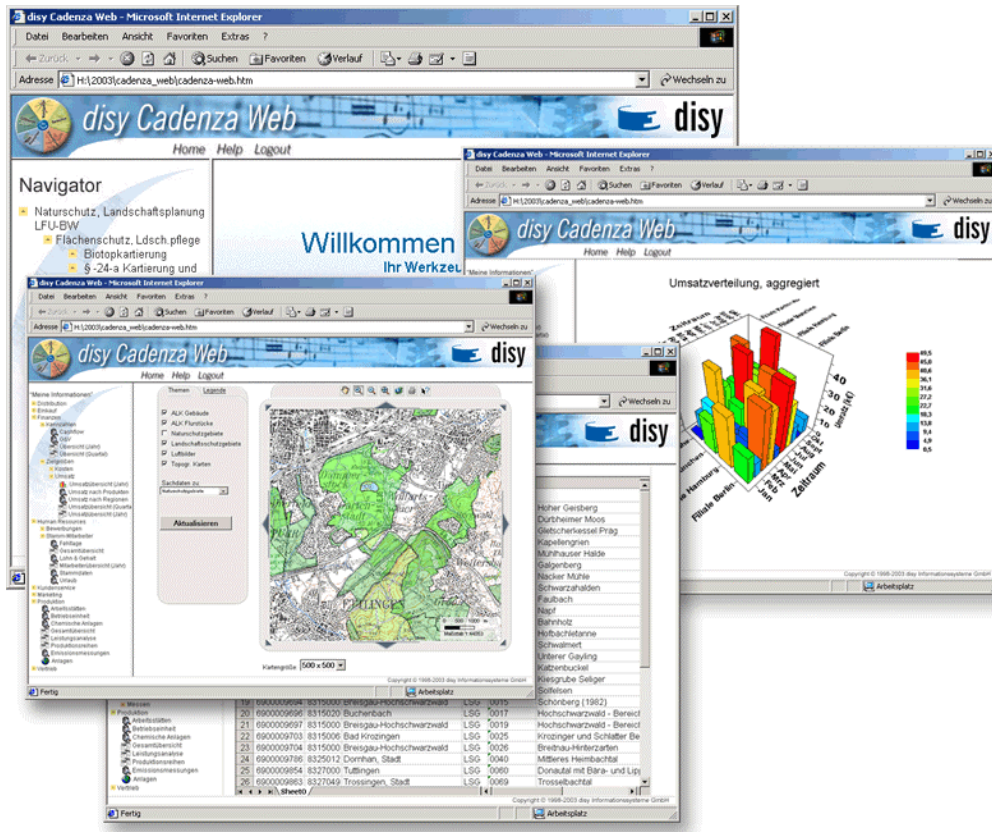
disy Cadenza Web - Microsoft Internet Explorer

Datei Bearbeiten Ansicht Favoriten Extras ?

Zurück Suchen Favoriten Verlauf

Adresse H:\2003\cadenza_web\cadenza-web.htm

Wechseln zu

disy Cadenza Web

disy

Home Help Logout

Navigator

Naturschutz, Landschaftsplanung LFU-BW

Flächenschutz, Ldsch.pflege

Biotopkartierung

§ -24-a Kartierung und

Willkommen

Ihr Werkzeu

disy Cadenza Web - Microsoft Internet Explorer

Datei Bearbeiten Ansicht Favoriten Extras ?

Adresse H:\2003\cadenza_web\cadenza-web.htm

Wechseln zu

disy Cadenza Web

disy

Home Help Logout

Umsatzverteilung, aggregiert

Zeitraum

Filiale Berlin

Filiale Hamburg

Umsatz (k€)

Jan

Feb

Copyright © 1998-2003 disy Informationssysteme GmbH

Arbeitsplatz

disy Cadenza Web - Microsoft Internet Explorer

Datei Bearbeiten Ansicht Favoriten Extras ?

Adresse H:\2003\cadenza_web\cadenza-web.htm

Wechseln zu

disy Cadenza Web

disy

Home Help Logout

"Meine Informationen"

Distribution

Einkauf

Finanzen

Kennzahlen

Cashflow

Übersicht (Jahr)

Übersicht (Quartal)

Zielgrößen

Kosten

Umsatz

Umsatzübersicht (Jahr)

Umsatz nach Produkten

Umsatz nach Regionen

Umsatzübersicht (Quartal)

Umsatzübersicht (Jahr)

Human Resources

Bewerbungen

Stamm-Mitarbeiter

Fehltage

Gesamtübersicht

Lohn & Gehalt

Mitarbeiterübersicht (Jahr)

Stammdaten

Urlaub

Kundenservice

Marketing

Produktion

Arbeitsstätten

Betriebseinheit

Chemische Anlagen

Gesamtübersicht

Leistungsanalyse

Produktionsreihen

Emissionsmessungen

Anlagen

Vertrieb

Themen Legende

ALK Gebäude

ALK Flurstücke

Naturschutzgebiete

Landschaftsschutzgebiete

Luftbilder

Topogr. Karten

Sachdaten zu

Aktualisieren

Kartengröße 500 x 500

Copyright © 1998-2003 disy Informationssysteme GmbH

Fertig

Arbeitsplatz

Wechseln zu

disy

Hoher Gersberg
Dürbheimer Moos
Gletscherkessel Präg
Kapellengrien
Mühlhauser Halde
Galgenberg
Nacker Mühle
Schwarzahalden
Faulbach
Napf
Bahnholz
Hofbächletanne
Schwalmert
Unterer Gayling
Katzenbuckel
Kiesgrube Seliger
Solfelsen
Schönberg (1982)

| 19 | 6900009694 | 8315000 | Breisgau-Hochschwarzwald | LSG | 0015 | Schönberg (1982) |
|---|---|---|---|---|---|---|
| 20 | 6900009696 | 8315000 | Buchenbach | LSG | 0017 | Hochschwarzwald - Bereich |
| 21 | 6900009697 | 8315000 | Breisgau-Hochschwarzwald | LSG | 0019 | Hochschwarzwald - Bereich |
| 22 | 6900009703 | 8315006 | Bad Krozingen | LSG | 0025 | Krozinger und Schlatter Be |
| 23 | 6900009704 | 8315000 | Breisgau-Hochschwarzwald | LSG | 0026 | Breitnau-Hinterzarten |
| 24 | 6900009786 | 8325012 | Dornhan, Stadt | LSG | 0040 | Mittleres Heimbachtal |
| 25 | 6900009854 | 8327000 | Tuttlingen | LSG | 0060 | Donautal mit Bära- und Lip |
| 26 | 6900009863 | 8327049 | Trossingen, Stadt | LSG | 0069 | Trosselbachtal |

Sheet0

Messen

Produktion

Arbeitsstätten

Betriebseinheit

Chemische Anlagen

Gesamtübersicht

Leistungsanalyse

Produktionsreihen

Emissionsmessungen

Anlagen

Vertrieb

Copyright © 1998-2003 disy Informationssysteme GmbH

Fertig

Arbeitsplatz